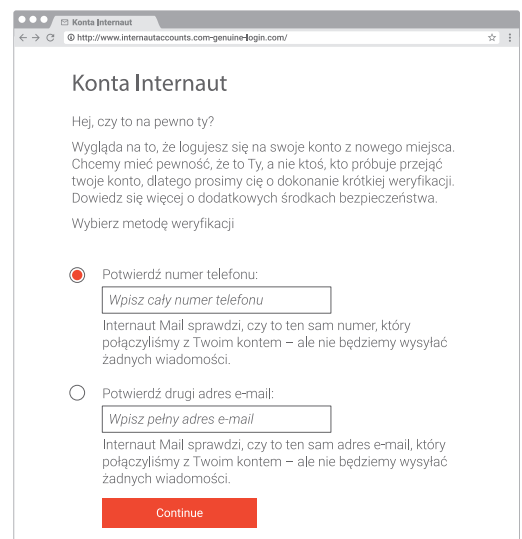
Konta Internaut

http://www.internautaccounts.com-genuine-login.com/

Konta Internaut

Hej, czy to na pewno ty?

Wygląda na to, że logujesz się na swoje konto z nowego miejsca. Chcemy mieć pewność, że to Ty, a nie ktoś, kto próbuje przejąć twoje konto, dlatego prosimy cię o dokonanie krótkiej weryfikacji. Dowiedz się więcej o dodatkowych środkach bezpieczeństwa.

Wybierz metodę weryfikacji

Potwierdź numer telefonu:

Wpisz cały numer telefonu

Internaut Mail sprawdzi, czy to ten sam numer, który połączyliśmy z Twoim kontem – ale nie będziemy wysyłać żadnych wiadomości.

Potwierdź drugi adres e-mail:

Wpisz pełny adres e-mail

Internaut Mail sprawdzi, czy to ten sam adres e-mail, który połączyliśmy z Twoim kontem – ale nie będziemy wysyłać żadnych wiadomości.

Continue